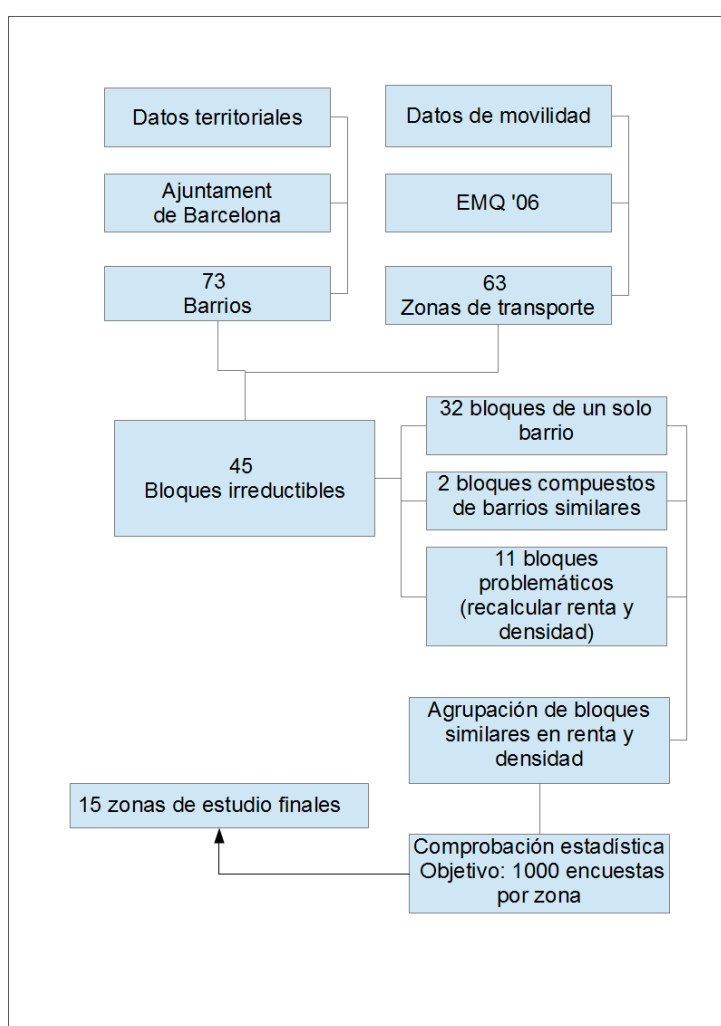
Datos territoriales

Ajuntament de Barcelona

73
Barrios

Datos de movilidad

EMQ '06

63
Zonas de transporte

45
Bloques irreductibles

32 bloques de un solo barrio

2 bloques compuestos de barrios similares

11 bloques problemáticos (recalcular renta y densidad)

Agrupación de bloques similares en renta y densidad

Comprobación estadística
Objetivo: 1000 encuestas por zona

15 zonas de estudio finales